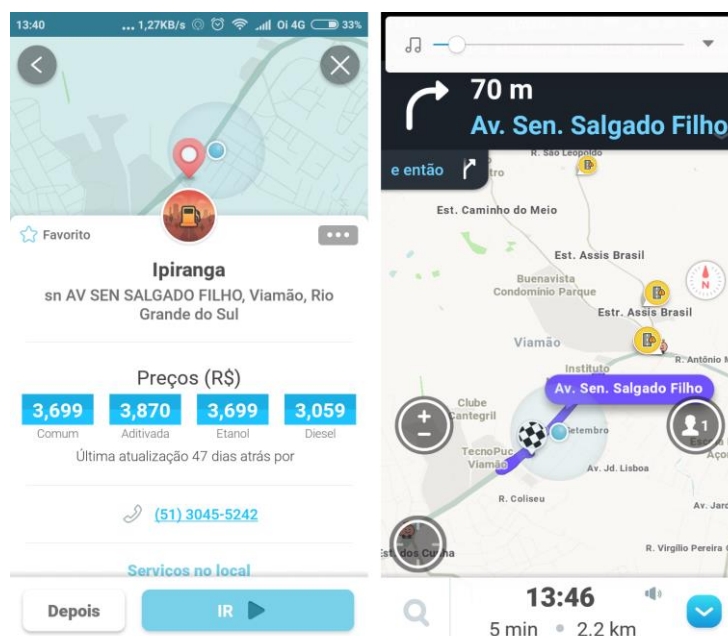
13:40 ... 1,27KB/s Oi 4G 33%

Favorito

Ipiranga

sn AV SEN SALGADO FILHO, Viamão, Rio Grande do Sul

Preços (R$)

| 3,699 | 3,870 | 3,699 | 3,059 |
|---|---|---|---|
| Comum | Aditivada | Etanol | Diesel |

Última atualização 47 dias atrás por

(51) 3045-5242

Serviços no local

Depois

IR

70 m
Av. Sen. Salgado Filho

e então

R. São Leopoldo

Est. Caminho do Meio

Est. Assis Brasil

Buenavista Condomínio Parque

Estr. Assis Brasil

Viamão

Instituto

R. Antônio M

Clube Cantegril

Av. Sen. Salgado Filho

Setembro

TecnoPuc Viamão

Av. Jd. Lisboa

R. Coliseu

Est. dos Cu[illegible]na

Av. Jard

R. Virgílio Pereira

13:46

5 min • 2.2 km